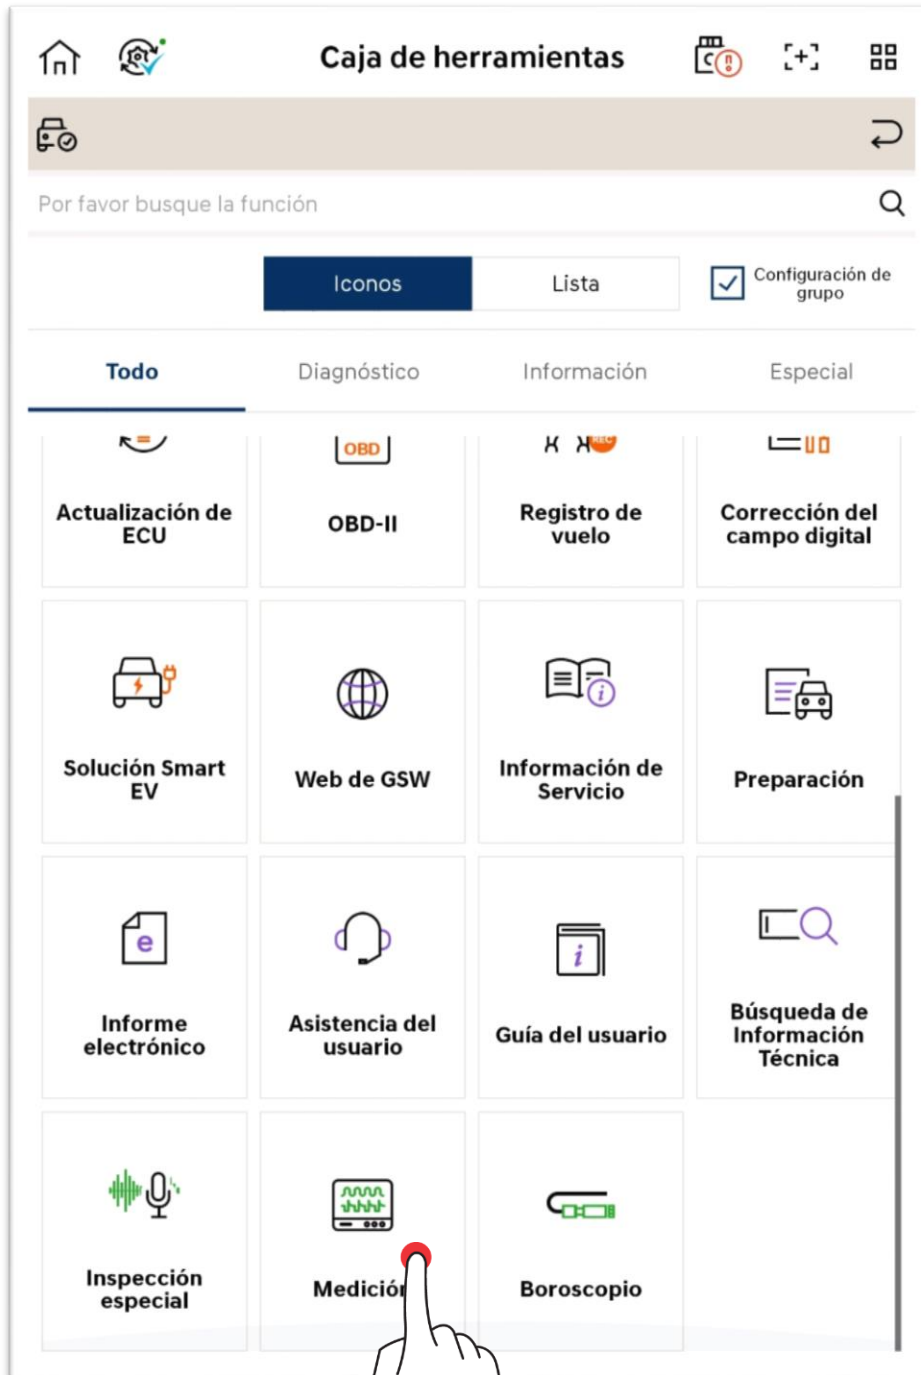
Caja de herramientas

Por favor busque la función

Iconos

Lista

Configuración de grupo

Todo

Diagnóstico

Información

Especial

Actualización de ECU

OBD

OBD-II

Registro de vuelo

Corrección del campo digital

Solución Smart EV

Web de GSW

Información de Servicio

Preparación

Informe electrónico

Asistencia del usuario

Guía del usuario

Búsqueda de Información Técnica

Inspección especial

Medición

Boroscopio